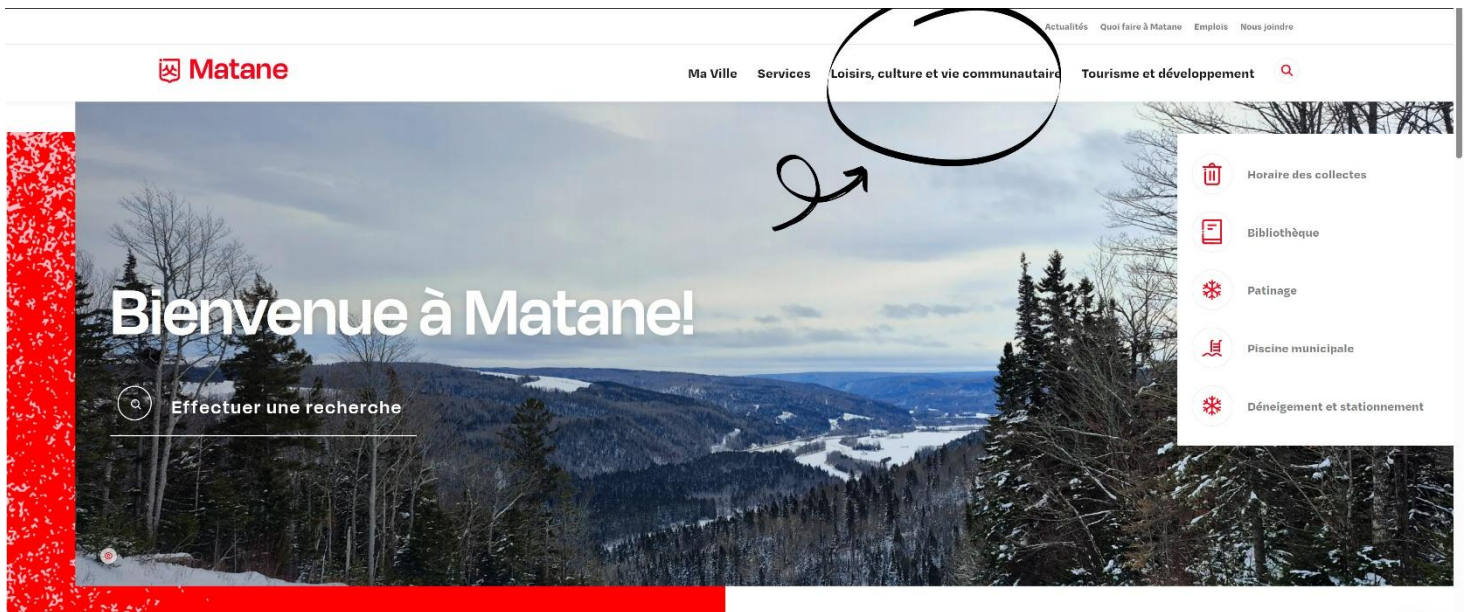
Actualités Quoi faire à Matane Emplois Nous joindre

Matane

Ma Ville Services Loisirs, culture et vie communautaire Tourisme et développement

Horaire des collectes

Bibliothèque

Patinage

Piscine municipale

Déneigement et stationnement

Bienvenue à Matane!

Effectuer une recherche